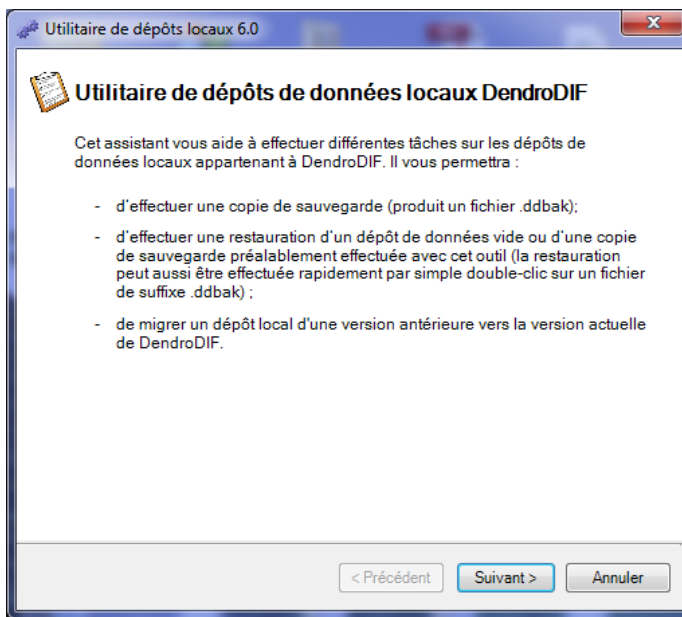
Utilitaire de dépôts locaux 6.0

Utilitaire de dépôts de données locaux DendroDIF

Cet assistant vous aide à effectuer différentes tâches sur les dépôts de données locaux appartenant à DendroDIF. Il vous permettra :

- d'effectuer une copie de sauvegarde (produit un fichier .ddbak);

- d'effectuer une restauration d'un dépôt de données vide ou d'une copie de sauvegarde préalablement effectuée avec cet outil (la restauration peut aussi être effectuée rapidement par simple double-clic sur un fichier de suffixe .ddbak) ;

- de migrer un dépôt local d'une version antérieure vers la version actuelle de DendroDIF.

< Précédent | Suivant > | Annuler